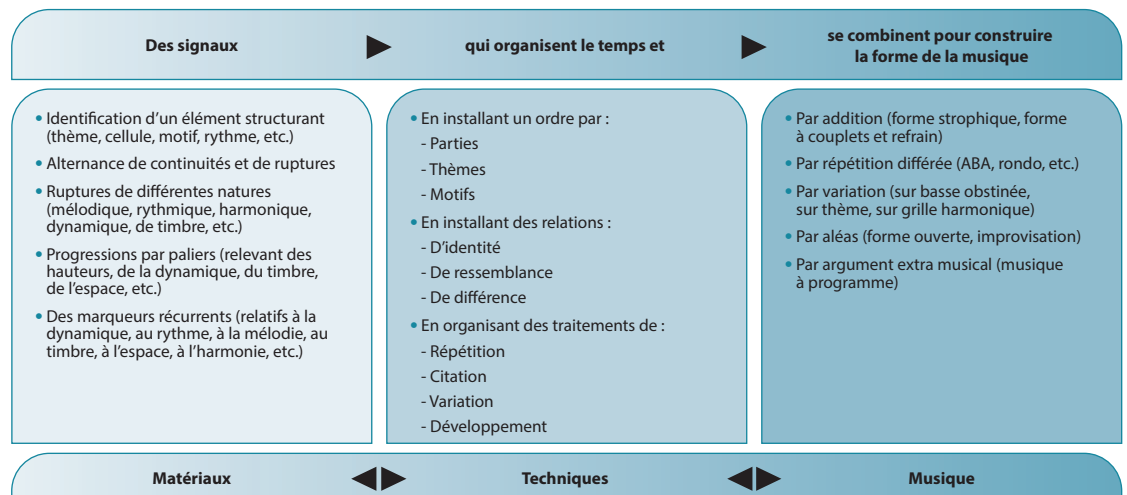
Des signaux

qui organisent le temps et

se combinent pour construire la forme de la musique

• Identification d'un élément structurant (thème, cellule, motif, rythme, etc.)
• Alternance de continuités et de ruptures
• Ruptures de différentes natures (mélodique, rythmique, harmonique, dynamique, de timbre, etc.)
• Progressions par paliers (relevant des hauteurs, de la dynamique, du timbre, de l'espace, etc.)
• Des marqueurs récurrents (relatifs à la dynamique, au rythme, à la mélodie, au timbre, à l'espace, à l'harmonie, etc.)

• En installant un ordre par :
- Parties
- Thèmes
- Motifs
• En installant des relations :
- D'identité
- De ressemblance
- De différence
• En organisant des traitements de :
- Répétition
- Citation
- Variation
- Développement

• Par addition (forme strophique, forme à couplets et refrain)
• Par répétition différée (ABA, rondo, etc.)
• Par variation (sur basse obstinée, sur thème, sur grille harmonique)
• Par aléas (forme ouverte, improvisation)
• Par argument extra musical (musique à programme)

Matériaux

Techniques

Musique